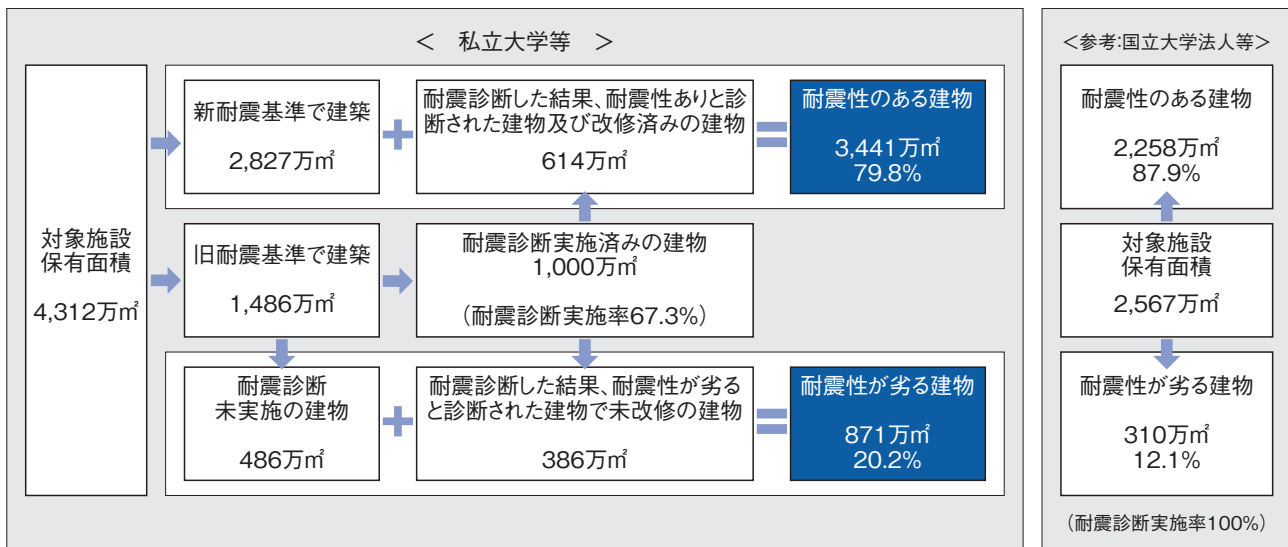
＜　私立大学等　＞

対象施設保有面積

4,312万㎡

新耐震基準で建築

2,827万㎡

耐震診断した結果、耐震性ありと診断された建物及び改修済みの建物

614万㎡

耐震性のある建物

3,441万㎡
79.8%

旧耐震基準で建築

1,486万㎡

耐震診断実施済みの建物
1,000万㎡

（耐震診断実施率67.3%）

耐震診断未実施の建物

486万㎡

耐震診断した結果、耐震性が劣ると診断された建物で未改修の建物

386万㎡

耐震性が劣る建物

871万㎡
20.2%

＜参考:国立大学法人等＞

耐震性のある建物

2,258万㎡
87.9%

対象施設保有面積

2,567万㎡

耐震性が劣る建物

310万㎡
12.1%

（耐震診断実施率100%）